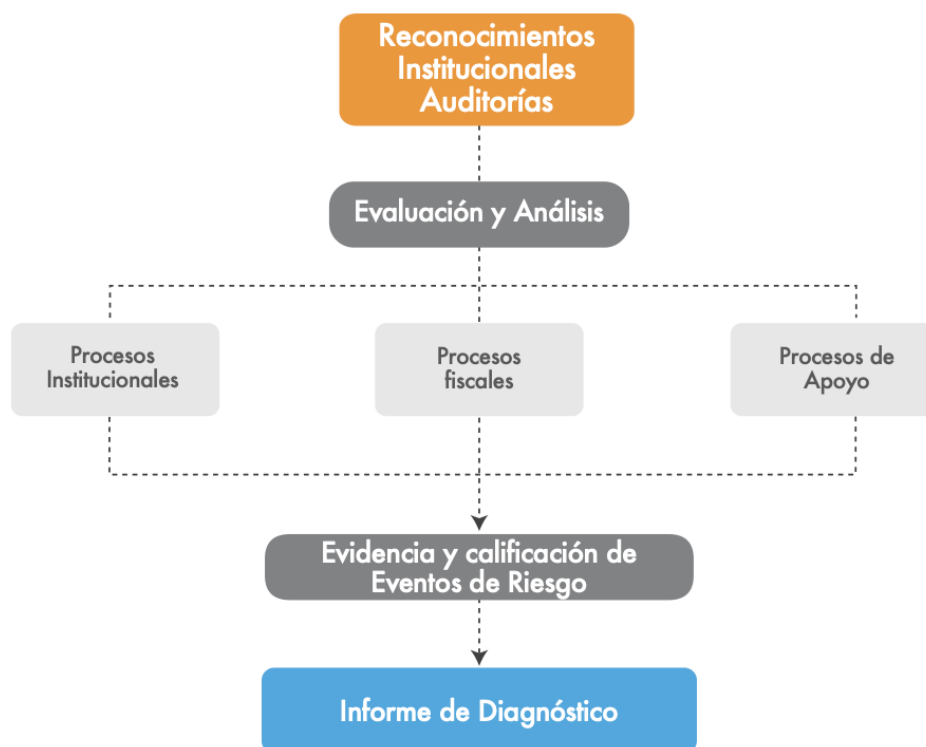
Reconocimientos Institucionales Auditorías

Evaluación y Análisis

Procesos Institucionales

Procesos fiscales

Procesos de Apoyo

Evidencia y calificación de Eventos de Riesgo

Informe de Diagnóstico